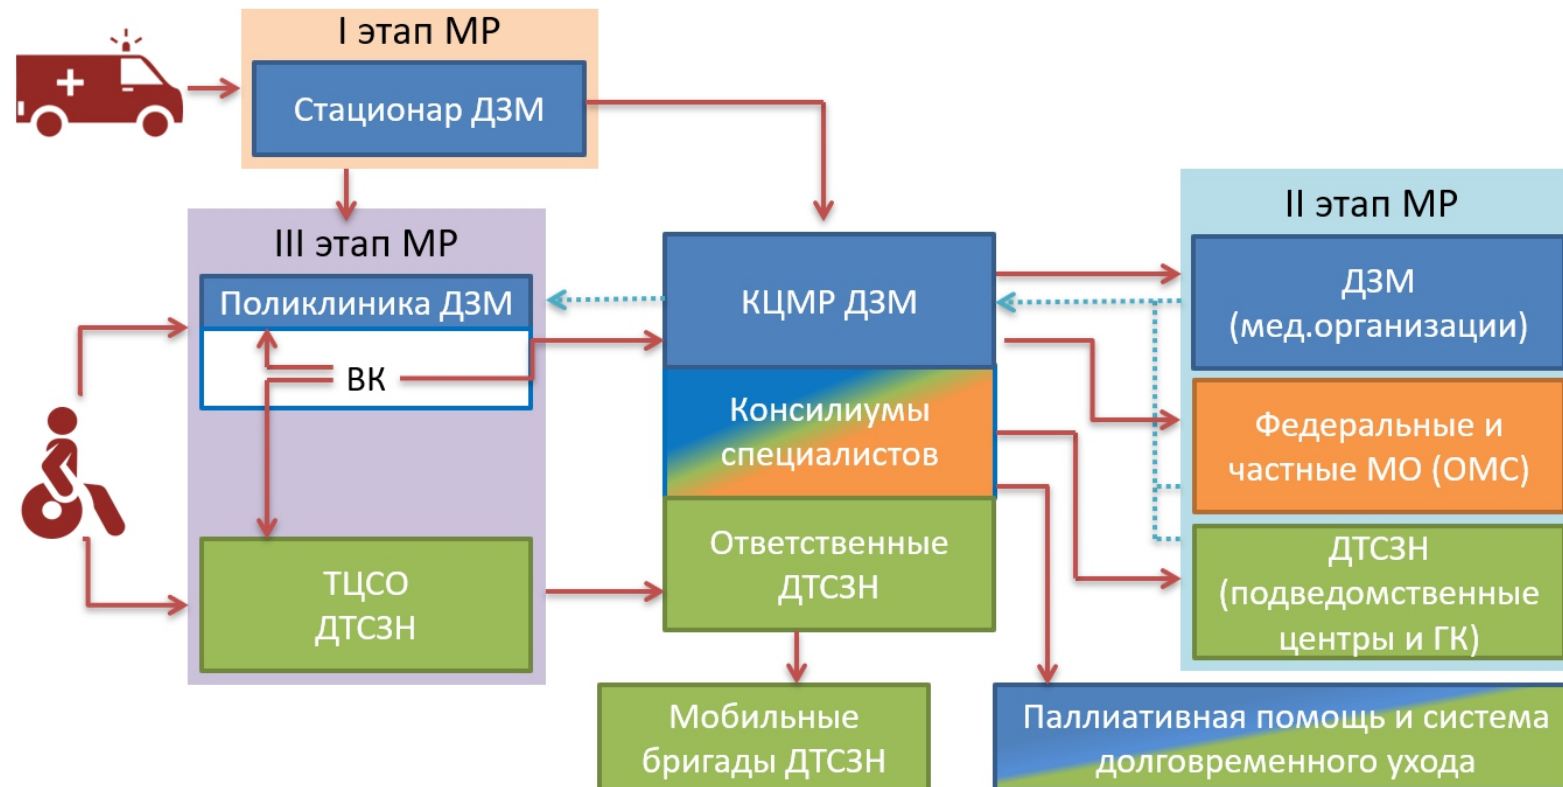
I этап МР

Стационар ДЗМ

III этап МР

Поликлиника ДЗМ

ВК

ТЦСО ДТСЗН

КЦМР ДЗМ

Консилиумы специалистов

Ответственные ДТСЗН

II этап МР

ДЗМ (мед.организации)

Федеральные и частные МО (ОМС)

ДТСЗН (подведомственные центры и ГК)

Мобильные бригады ДТСЗН

Паллиативная помощь и система долговременного ухода